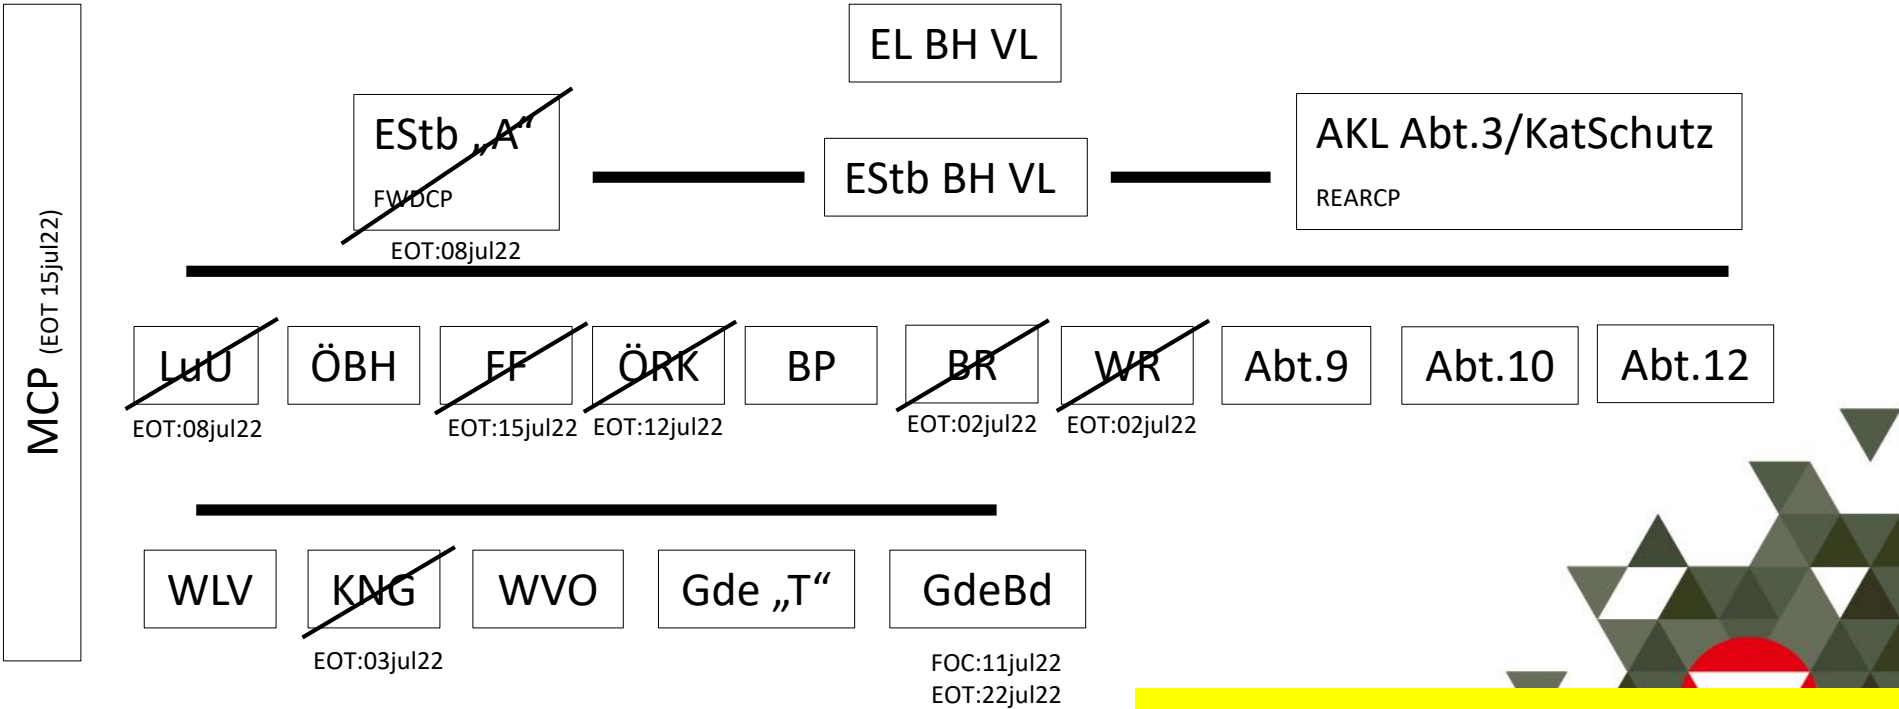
MCP (EOT 15jul22)

EL BH VL

EStb „A"
FWDCP
EOT:08jul22

EStb BH VL

AKL Abt.3/KatSchutz
REARCP

LuU
EOT:08jul22

ÖBH

FF
EOT:15jul22

ÖRK
EOT:12jul22

BP

BR
EOT:02jul22

WR
EOT:02jul22

Abt.9

Abt.10

Abt.12

WLV

KNG
EOT:03jul22

WVO

Gde „T"

GdeBd
FOC:11jul22
EOT:22jul22